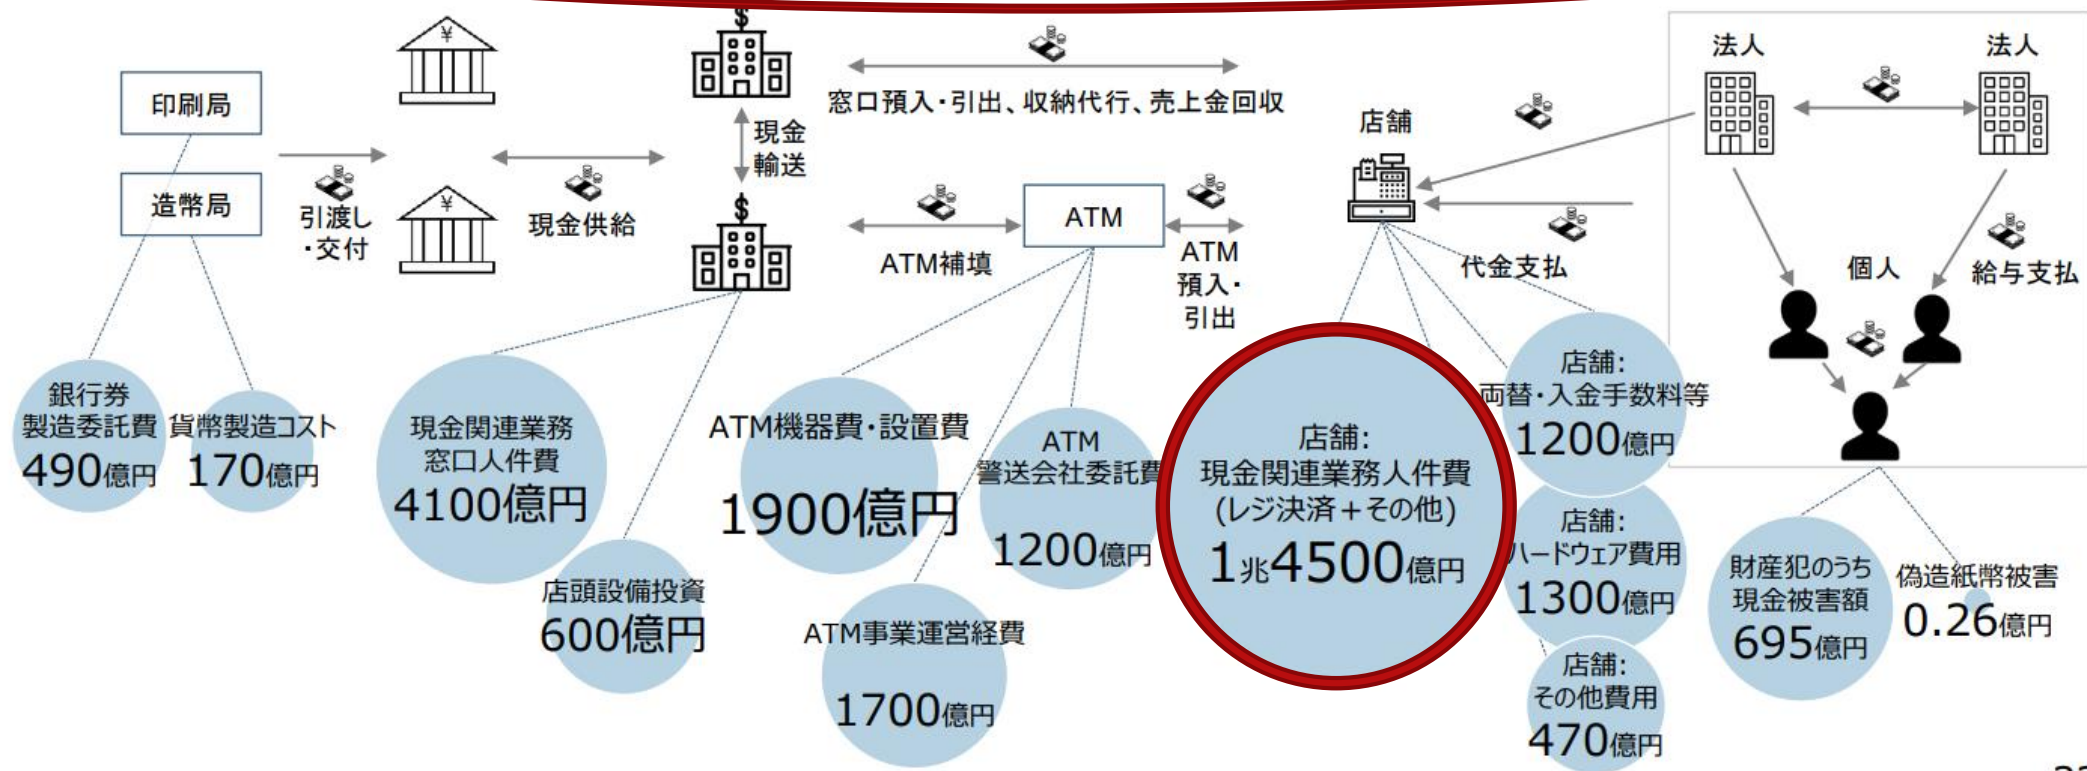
印刷局

造幣局

引渡し・交付

現金供給

現金輸送

窓口預入・引出、収納代行、売上金回収

ATM

ATM補填

ATM預入・引出

店舗

代金支払

法人

法人

個人

給与支払

銀行券製造委託費 490億円

貨幣製造コスト 170億円

現金関連業務窓口人件費 4100億円

店頭設備投資 600億円

ATM機器費・設置費 1900億円

ATM警送会社委託費 1200億円

ATM事業運営経費 1700億円

店舗:現金関連業務人件費(レジ決済＋その他) 1兆4500億円

店舗:両替・入金手数料等 1200億円

店舗:ハードウェア費用 1300億円

店舗:その他費用 470億円

財産犯のうち現金被害額 695億円

偽造紙幣被害 0.26億円